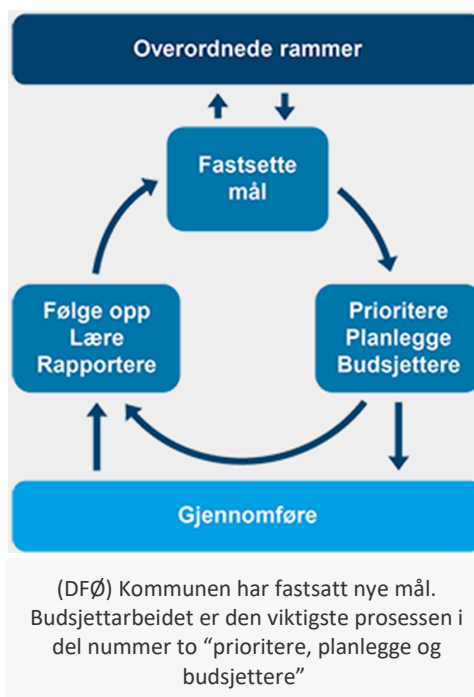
Overordnede rammer

Fastsette mål

Prioritere
Planlegge
Budsjettere

Følge opp
Lære
Rapportere

Gjennomføre

(DFØ) Kommunen har fastsatt nye mål. Budsjettarbeidet er den viktigste prosessen i del nummer to “prioritere, planlegge og budsjettere”